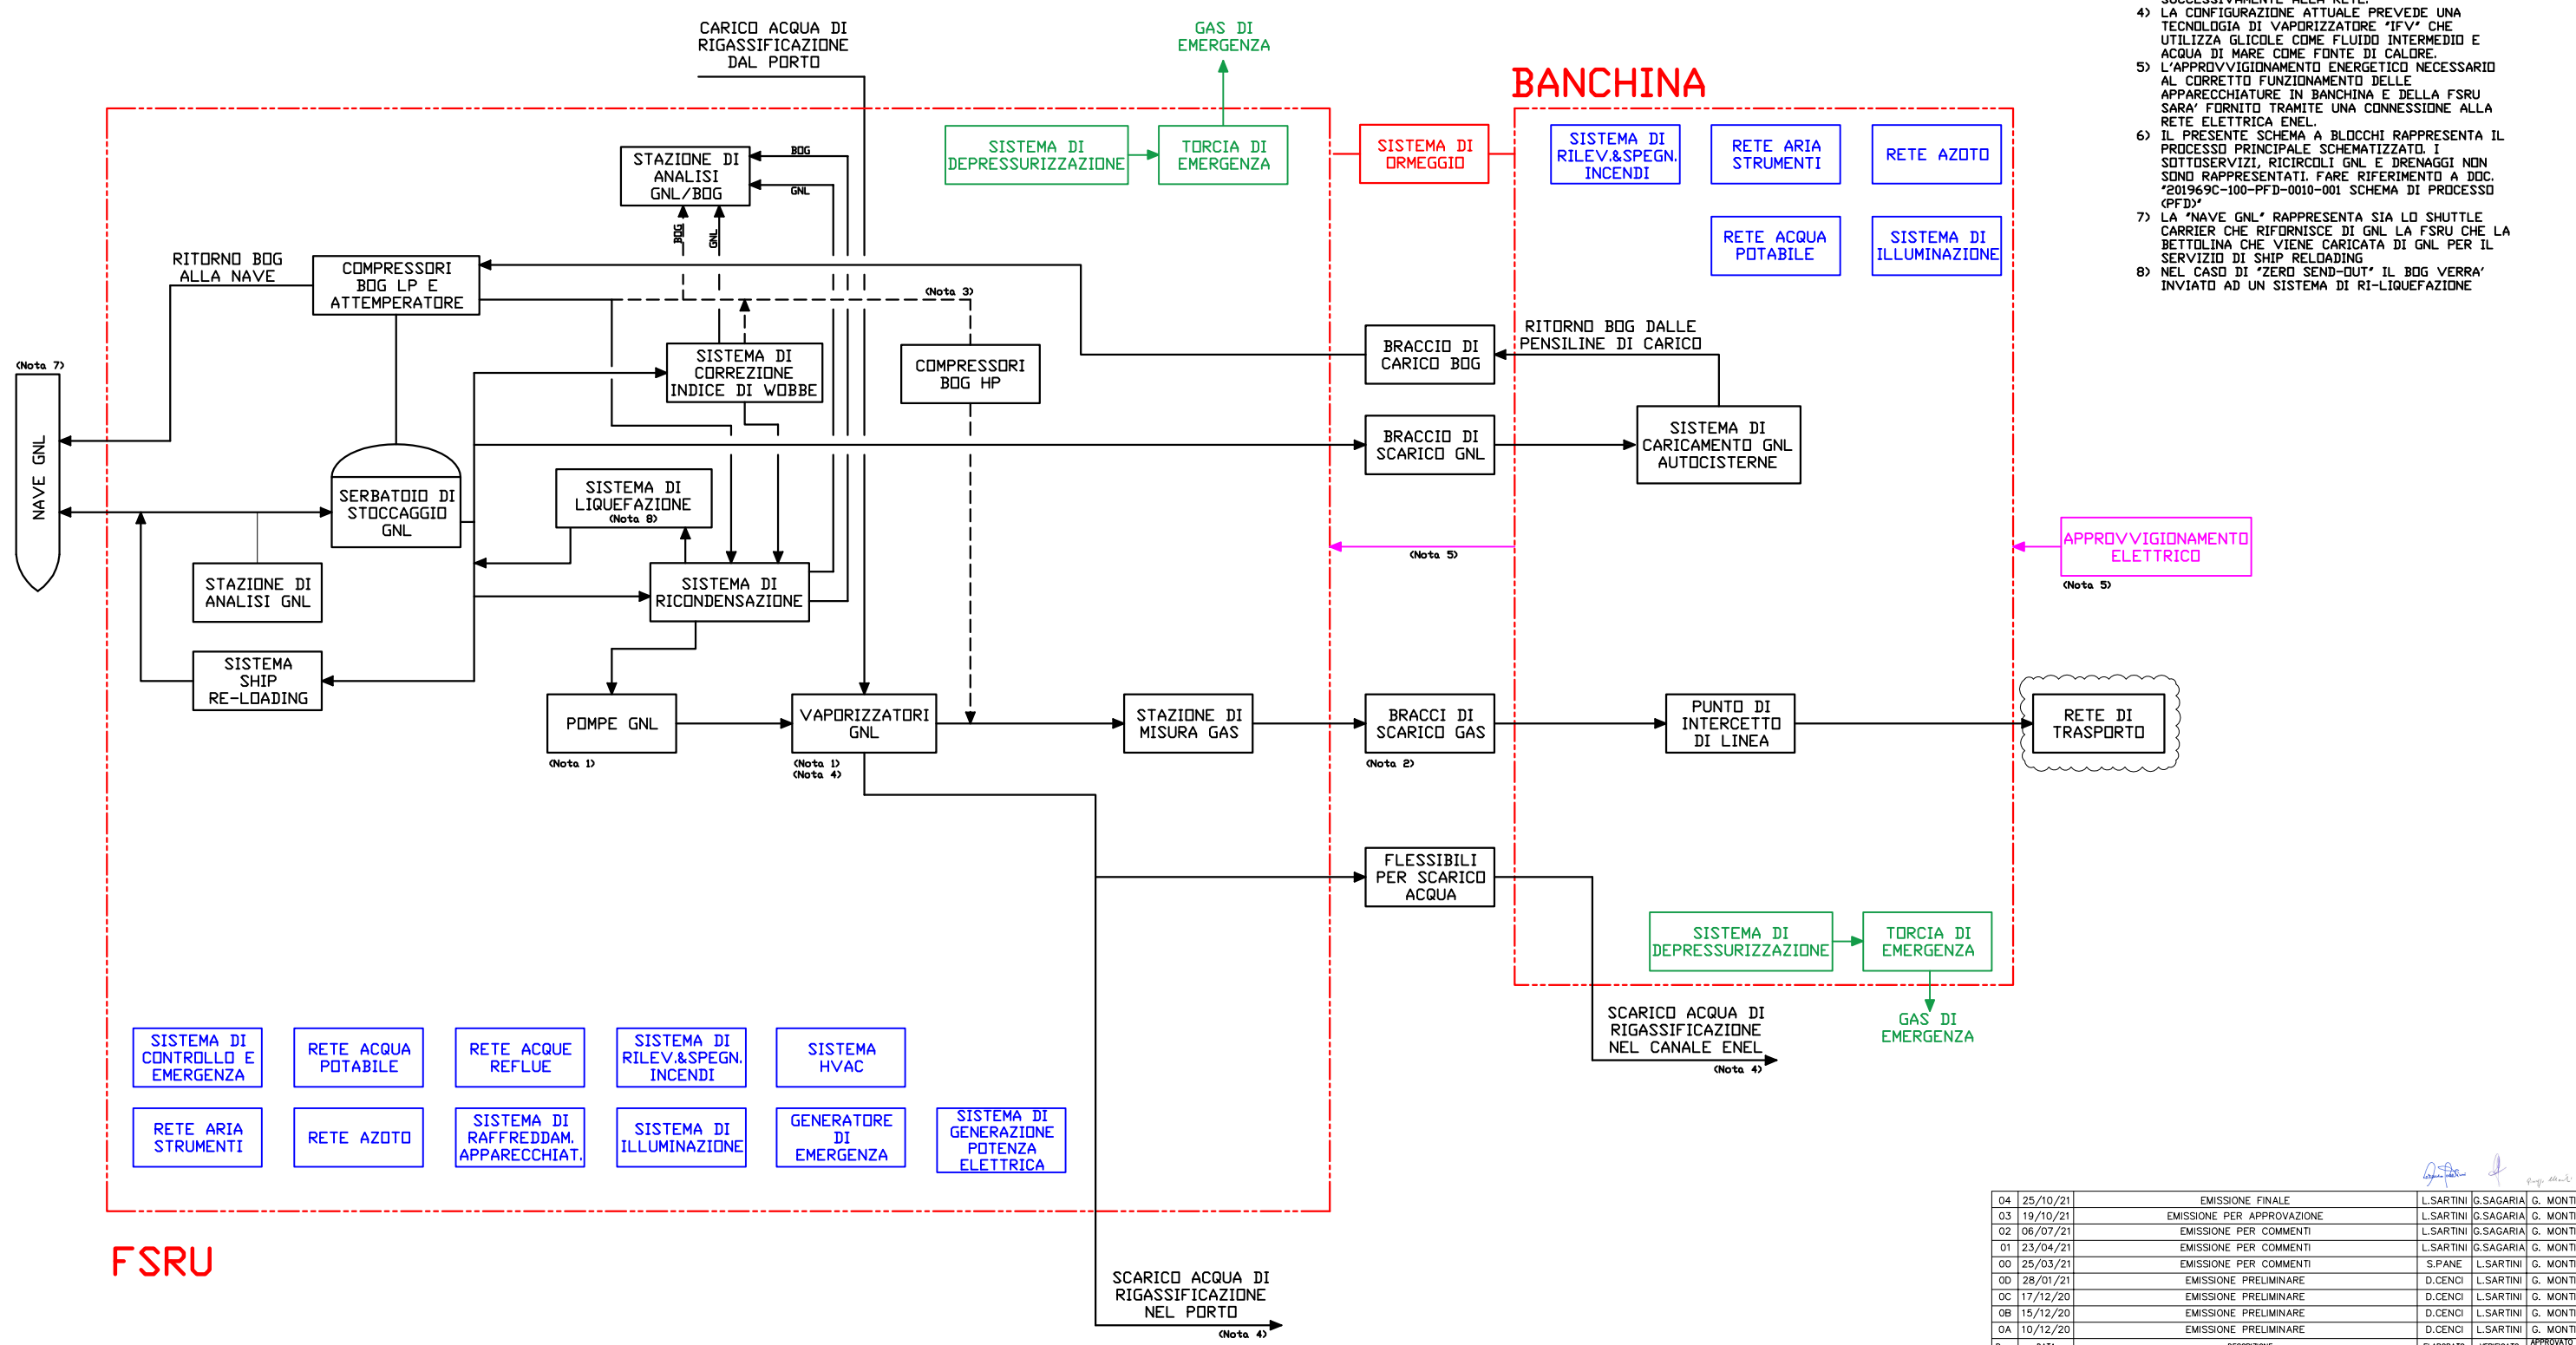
4) LA CONFIGURAZIONE ATTUALE PREVEDE UNA TECNOLOGIA DI VAPORIZZATORE "IFV" CHE UTILIZZA GLICOLE COME FLUIDO INTERMEDIO E ACQUA DI MARE COME FONTE DI CALORE.
5) L'APPROVVIGIONAMENTO ENERGETICO NECESSARIO AL CORRETTO FUNZIONAMENTO DELLE APPARECCHIATURE IN BANCHINA E DELLA FSRU SARA' FORNITO TRAMITE UNA CONNESSIONE ALLA RETE ELETTRICA ENEL.
6) IL PRESENTE SCHEMA A BLOCCHI RAPPRESENTA IL PROCESSO PRINCIPALE SCHEMATIZZATO. I SOTTOSERVIZI, RICIRCOLI GNL E DRENAGGI NON SONO RAPPRESENTATI. FARE RIFERIMENTO A DOC. "201969C-100-PFD-0010-001 SCHEMA DI PROCESSO (PFD)"
7) LA "NAVE GNL" RAPPRESENTA SIA LO SHUTTLE CARRIER CHE RIFORNISCE DI GNL LA FSRU CHE LA BETTOLINA CHE VIENE CARICATA DI GNL PER IL SERVIZIO DI SHIP RELOADING
8) NEL CASO DI "ZERO SEND-OUT" IL BOG VERRA' INVIATO AD UN SISTEMA DI RI-LIQUEFAZIONE

CARICO ACQUA DI RIGASSIFICAZIONE DAL PORTO

GAS DI EMERGENZA

BANCHINA

SISTEMA DI DEPRESSURIZZAZIONE
TORCIA DI EMERGENZA
SISTEMA DI ORMEGGIO
SISTEMA DI RILEV.&SPEGN. INCENDI
RETE ARIA STRUMENTI
RETE AZOTO
RETE ACQUA POTABILE
SISTEMA DI ILLUMINAZIONE

STAZIONE DI ANALISI GNL/BOG
BOG
GNL
BOG
GNL
RITORNO BOG ALLA NAVE
COMPRESSORI BOG LP E ATTEMPERATORE
(Nota 3)
(Nota 7)
NAVE GNL
SISTEMA DI CORREZIONE INDICE DI WOBBE
COMPRESSORI BOG HP
BRACCIO DI CARICO BOG
RITORNO BOG DALLE PENSILINE DI CARICO
BRACCIO DI SCARICO GNL
SISTEMA DI CARICAMENTO GNL AUTOCISTERNE
SERBATOIO DI STOCCAGGIO GNL
SISTEMA DI LIQUEFAZIONE
(Nota 8)
(Nota 5)
APPROVVIGIONAMENTO ELETTRICO
(Nota 5)
STAZIONE DI ANALISI GNL
SISTEMA DI RICONDENSAZIONE
SISTEMA SHIP RE-LOADING
POMPE GNL
(Nota 1)
VAPORIZZATORI GNL
(Nota 1)
(Nota 4)
STAZIONE DI MISURA GAS
BRACCI DI SCARICO GAS
(Nota 2)
PUNTO DI INTERCETTO DI LINEA
RETE DI TRASPORTO
FLESSIBILI PER SCARICO ACQUA
SISTEMA DI DEPRESSURIZZAZIONE
TORCIA DI EMERGENZA
GAS DI EMERGENZA
SCARICO ACQUA DI RIGASSIFICAZIONE NEL CANALE ENEL
(Nota 4)

SISTEMA DI CONTROLLO E EMERGENZA
RETE ACQUA POTABILE
RETE ACQUE REFLUE
SISTEMA DI RILEV.&SPEGN. INCENDI
SISTEMA HVAC
RETE ARIA STRUMENTI
RETE AZOTO
SISTEMA DI RAFFREDDAM. APPARECCHIAT.
SISTEMA DI ILLUMINAZIONE
GENERATORE DI EMERGENZA
SISTEMA DI GENERAZIONE POTENZA ELETTRICA

FSRU

SCARICO ACQUA DI RIGASSIFICAZIONE NEL PORTO
(Nota 4)

| 04 | 25/10/21 | EMISSIONE FINALE | L.SARTINI | G.SAGARIA | G. MONTI |
|---|---|---|---|---|---|
| 03 | 19/10/21 | EMISSIONE PER APPROVAZIONE | L.SARTINI | G.SAGARIA | G. MONTI |
| 02 | 06/07/21 | EMISSIONE PER COMMENTI | L.SARTINI | G.SAGARIA | G. MONTI |
| 01 | 23/04/21 | EMISSIONE PER COMMENTI | L.SARTINI | G.SAGARIA | G. MONTI |
| 00 | 25/03/21 | EMISSIONE PER COMMENTI | S.PANE | L.SARTINI | G. MONTI |
| 0D | 28/01/21 | EMISSIONE PRELIMINARE | D.CENCI | L.SARTINI | G. MONTI |
| 0C | 17/12/20 | EMISSIONE PRELIMINARE | D.CENCI | L.SARTINI | G. MONTI |
| 0B | 15/12/20 | EMISSIONE PRELIMINARE | D.CENCI | L.SARTINI | G. MONTI |
| 0A | 10/12/20 | EMISSIONE PRELIMINARE | D.CENCI | L.SARTINI | G. MONTI |